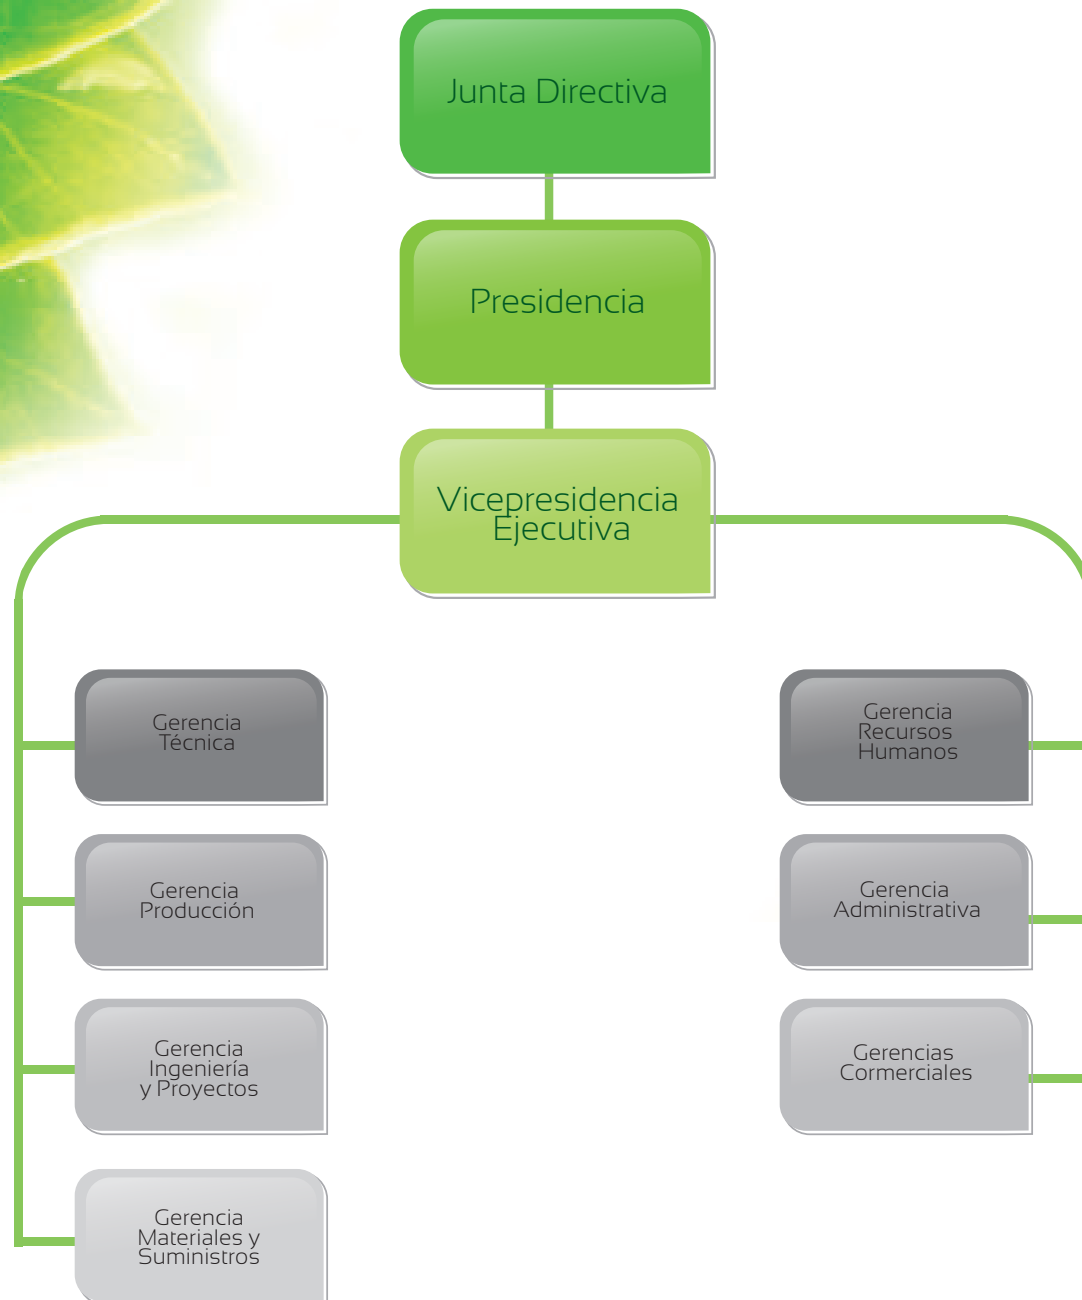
Junta Directiva

Presidencia

Vicepresidencia Ejecutiva

Gerencia Técnica

Gerencia Producción

Gerencia Ingeniería y Proyectos

Gerencia Materiales y Suministros

Gerencia Recursos Humanos

Gerencia Administrativa

Gerencias Cormerciales